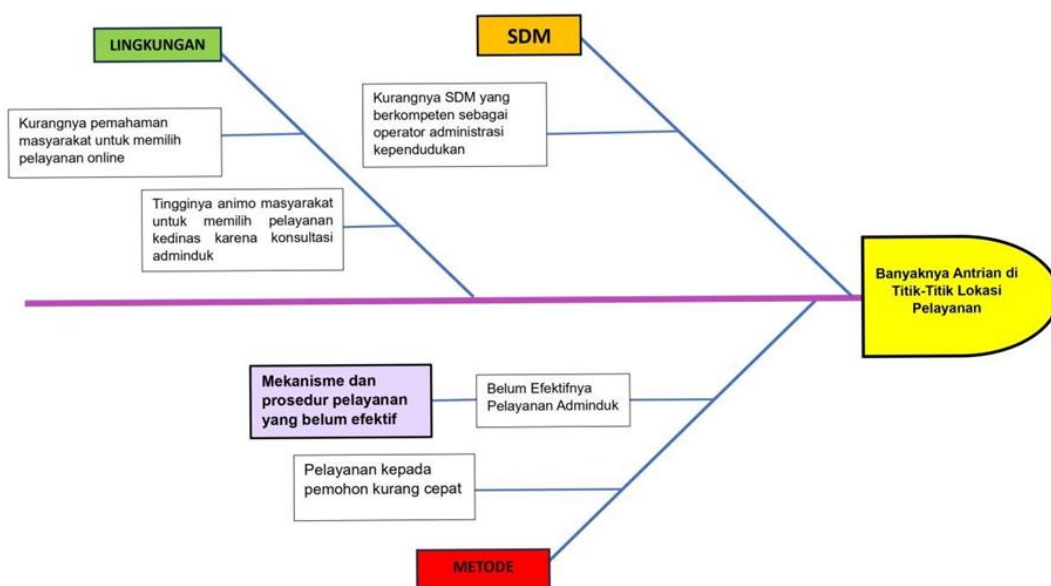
LINGKUNGAN

Kurangnya pemahaman masyarakat untuk memilih pelayanan online

Tingginya animo masyarakat untuk memilih pelayanan kedinas karena konsultasi adminduk

SDM

Kurangnya SDM yang berkompeten sebagai operator administrasi kependudukan

Banyaknya Antrian di Titik-Titik Lokasi Pelayanan

Mekanisme dan prosedur pelayanan yang belum efektif

Belum Efektifnya Pelayanan Adminduk

Pelayanan kepada pemohon kurang cepat

METODE